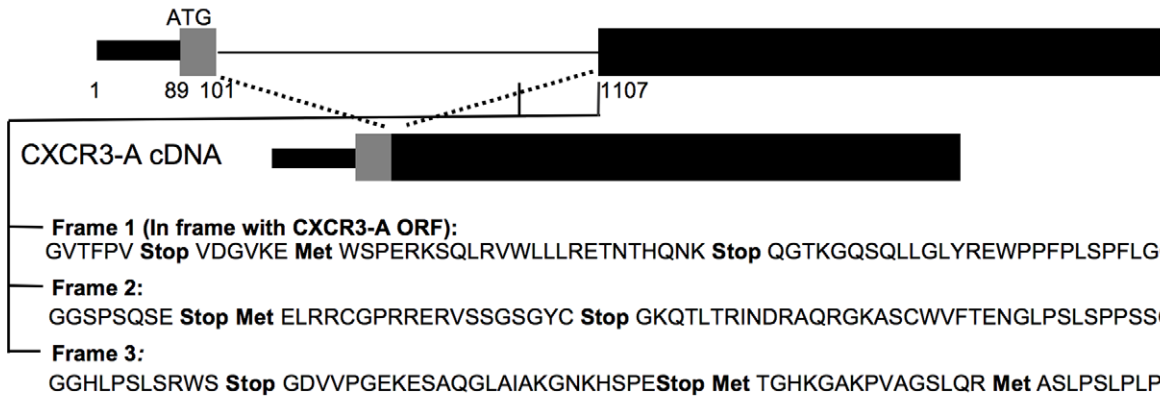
ATG

1 89 101 1107

CXCR3-A cDNA

Frame 1 (In frame with CXCR3-A ORF):
GVTFPV Stop VDGVKE Met WSPERKSQLRVWLLLRETNTHQNK Stop QGTKGQSQLLGLYREWPPFPLSPFLG

Frame 2:
GGSPSQSE Stop Met ELRRCGPRRERVSSGSGYC Stop GKQTLTRINDRAQRGKASCWVFTENGLPSLSPPSS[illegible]

Frame 3:
GGHLPSLSRWS Stop GDVVPGEKESAQGLAIAKGNKHSPEStop Met TGHKGAKPVAGSLQR Met ASLPSLPLP